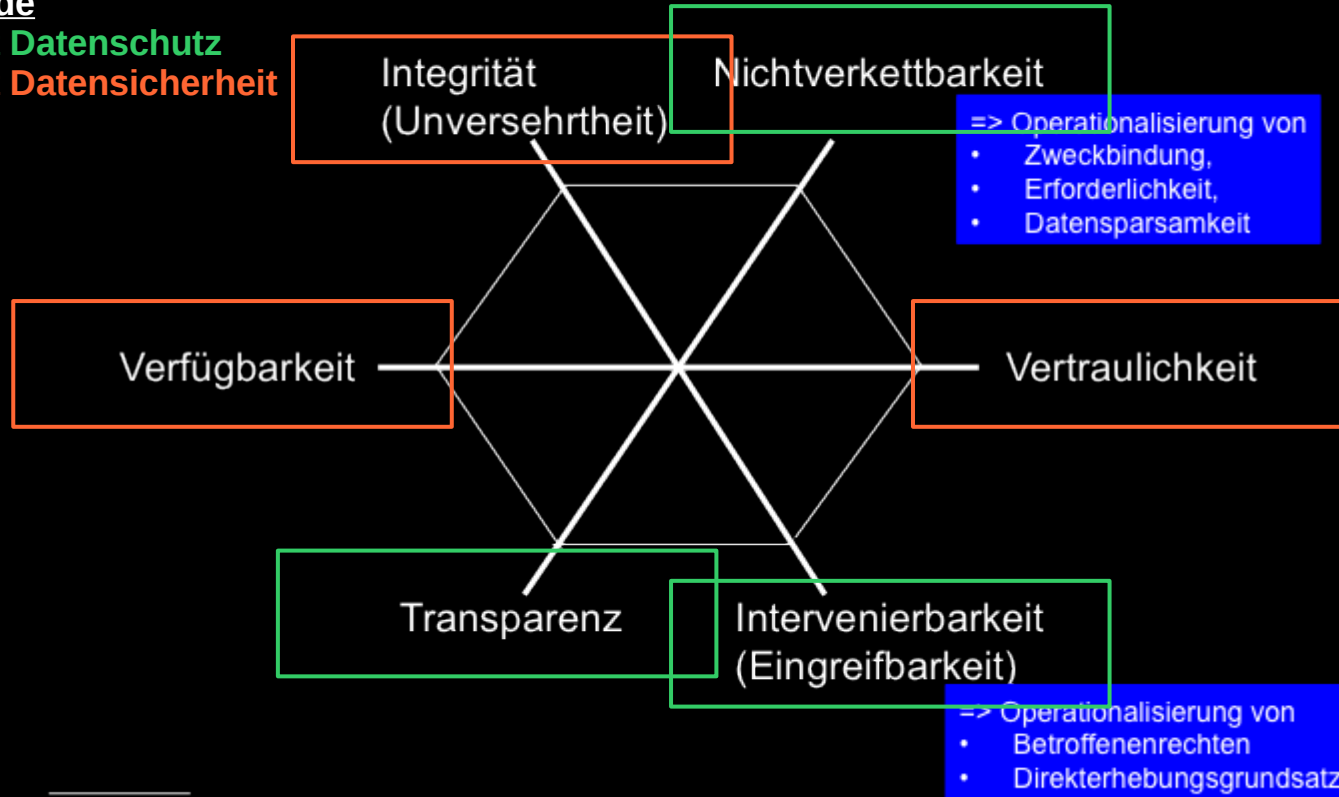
de
Datenschutz
Datensicherheit

Integrität (Unversehrtheit)

Nichtverkettbarkeit

=> Operationalisierung von
• Zweckbindung,
• Erforderlichkeit,
• Datensparsamkeit

Verfügbarkeit

Vertraulichkeit

Transparenz

Intervenierbarkeit (Eingreifbarkeit)

=> Operationalisierung von
• Betroffenenrechten
• Direkterhebungsgrundsatz